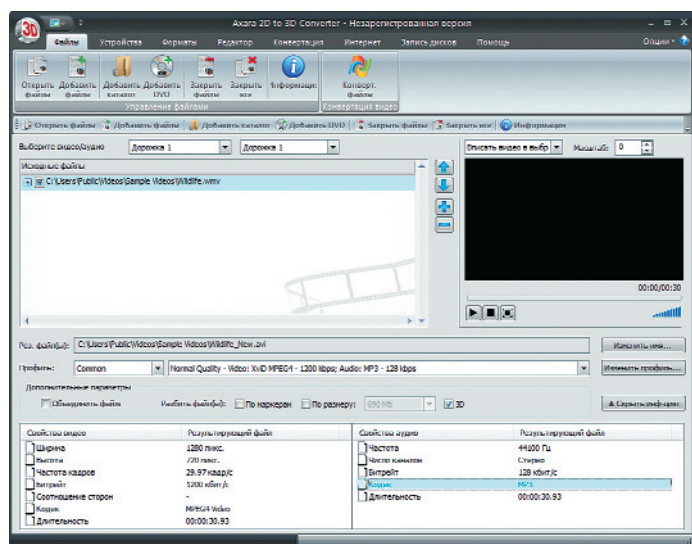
Axara 2D to 3D Converter - Незарегистрированная версия

Опции

Файлы Устройства Форматы Редактор Конвертация Интернет Запись дисков Помощь

Открыть файлы Добавить файлы Добавить каталог Добавить DVD Закрыть файлы Закрыть все Информация
Управление файлами

Конверт. файлы
Конвертация видео

Открыть файлы | Добавить файлы | Добавить каталог | Добавить DVD | Закрыть файлы | Закрыть все | Информация

Выберите видео/аудио Дорожка 1 Дорожка 1

Исходные файлы
C:\Users\Public\Videos\Sample Videos\Wildlife.wmv

Вписать видео в выбр Масштаб: 0

00:00/00:30

Рез. файл(ы): C:\Users\Public\Videos\Sample Videos\Wildlife_New.avi

Изменить имя...

Профиль: Common Normal Quality - Video: XviD MPEG4 - 1200 kbps; Audio: MP3 - 128 kbps

Изменить профиль...

Дополнительные параметры

Объединить файлы Разбить файл(ы): По маркерам По размеру: 690 Mb 3D

Скрыть информацию

| Свойства видео | Результирующий файл |
|---|---|
| Ширина | 1280 пикс. |
| Высота | 720 пикс. |
| Частота кадров | 29.97 кадр/с |
| Битрейт | 1200 кбит/с |
| Соотношение сторон | - |
| Кодек | MPEG4 Video |
| Длительность | 00:00:30.93 |

| Свойства аудио | Результирующий файл |
|---|---|
| Частота | 44100 Гц |
| Число каналов | Стерео |
| Битрейт | 128 кбит/с |
| Кодек | MP3 |
| Длительность | 00:00:30.93 |